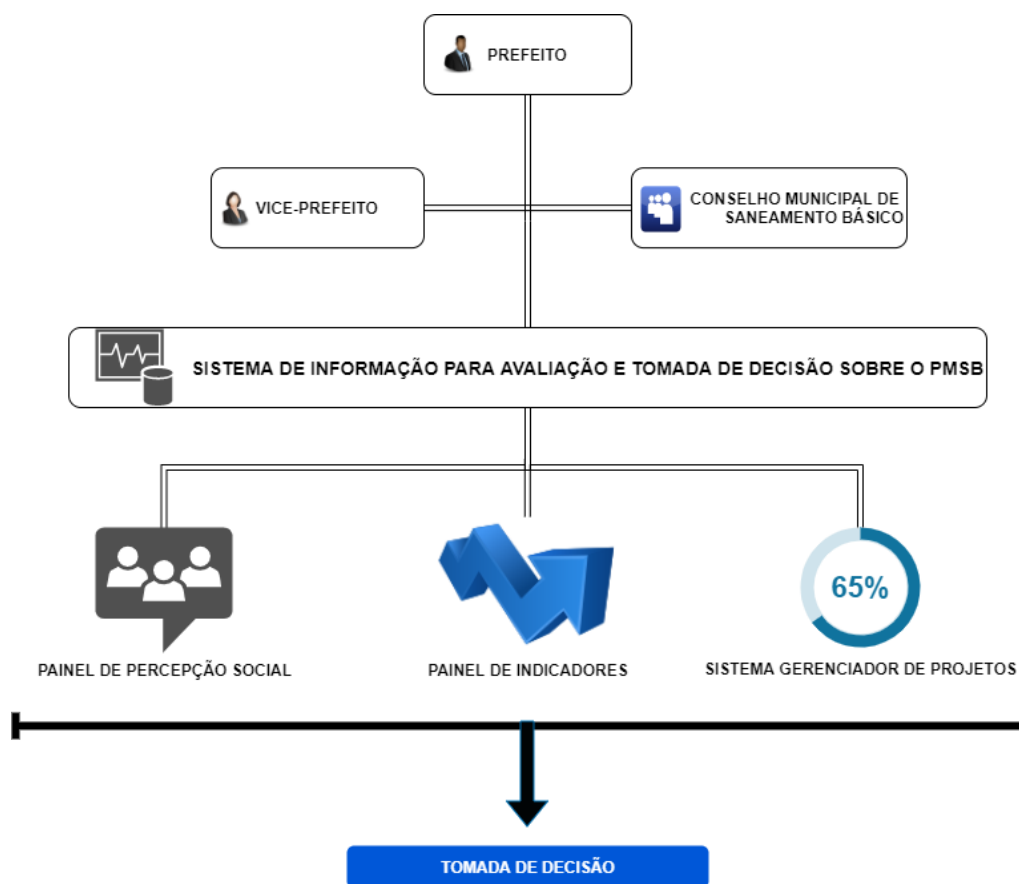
PREFEITO

VICE-PREFEITO

CONSELHO MUNICIPAL DE SANEAMENTO BÁSICO

SISTEMA DE INFORMAÇÃO PARA AVALIAÇÃO E TOMADA DE DECISÃO SOBRE O PMSB

65%

PAINEL DE PERCEPÇÃO SOCIAL

PAINEL DE INDICADORES

SISTEMA GERENCIADOR DE PROJETOS

TOMADA DE DECISÃO